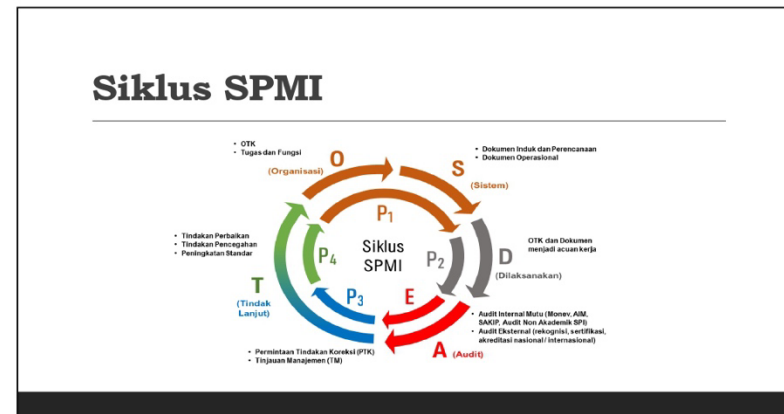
Siklus SPMI

- OTK
- Tugas dan Fungsi

O
(Organisasi)

S
(Sistem)

- Dokumen Induk dan Perencanaan
- Dokumen Operasional

$P_1$

Siklus SPMI

$P_2$

$P_4$

$P_3$

D
(Dilaksanakan)

OTK dan Dokumen menjadi acuan kerja

- Tindakan Perbaikan
- Tindakan Pencegahan
- Peningkatan Standar

T
(Tindak Lanjut)

E

A (Audit)

- Audit Internal Mutu (Monev, AIM, SAKIP, Audit Non Akademik SPI)
- Audit Eksternal (rekognisi, sertifikasi, akreditasi nasional / internasional)

- Permintaan Tindakan Koreksi (PTK)
- Tinjauan Manajemen (TM)